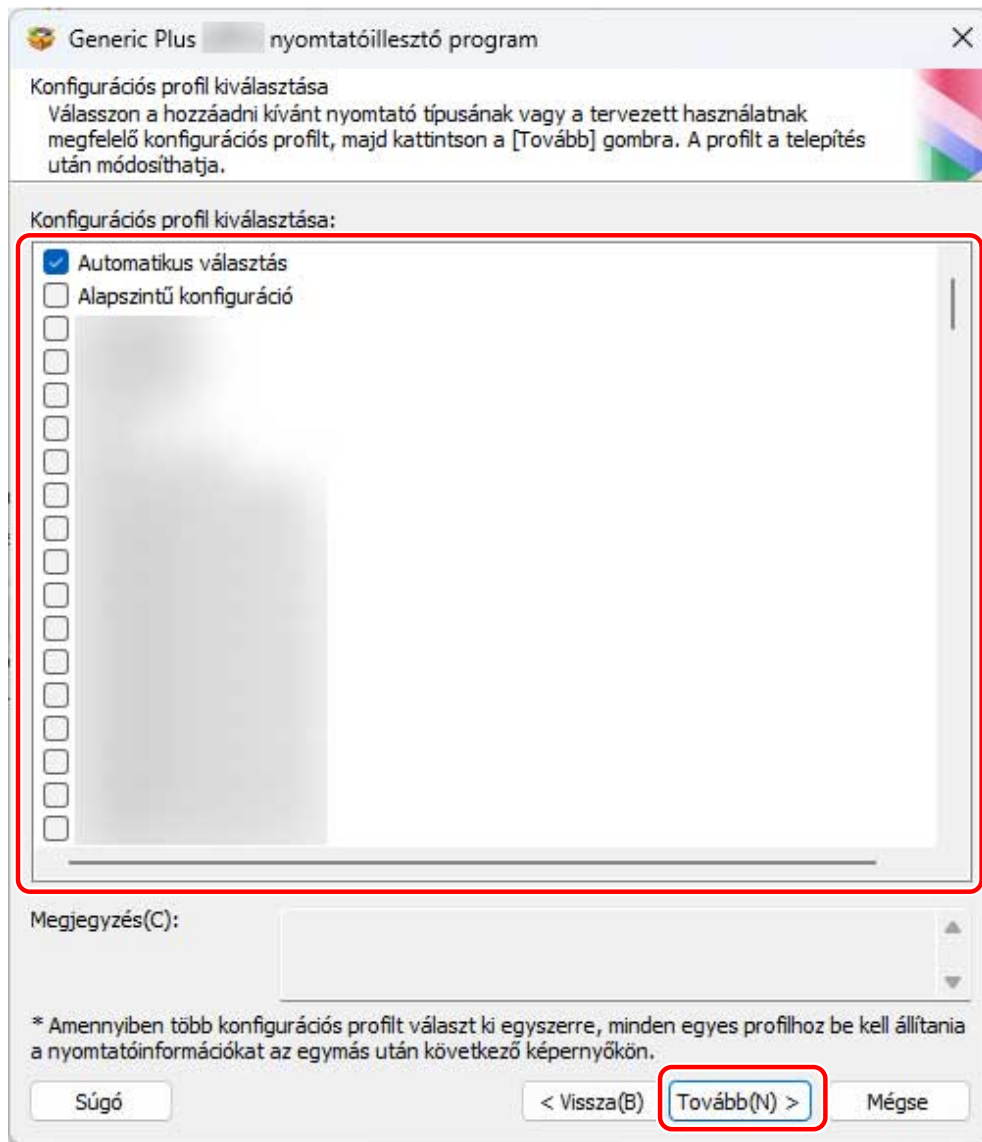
Generic Plus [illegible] nyomtatóillesztő program

Konfigurációs profil kiválasztása
Válasszon a hozzáadni kívánt nyomtató típusának vagy a tervezett használatnak megfelelő konfigurációs profilt, majd kattintson a [Tovább] gombra. A profilt a telepítés után módosíthatja.

Konfigurációs profil kiválasztása:

Automatikus választás
Alapszintű konfiguráció
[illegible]

Megjegyzés(C):

* Amennyiben több konfigurációs profilt választ ki egyszerre, minden egyes profilhoz be kell állítania a nyomtatóinformációkat az egymás után következő képernyőkön.

Súgó
< Vissza(B)
Tovább(N) >
Mégse